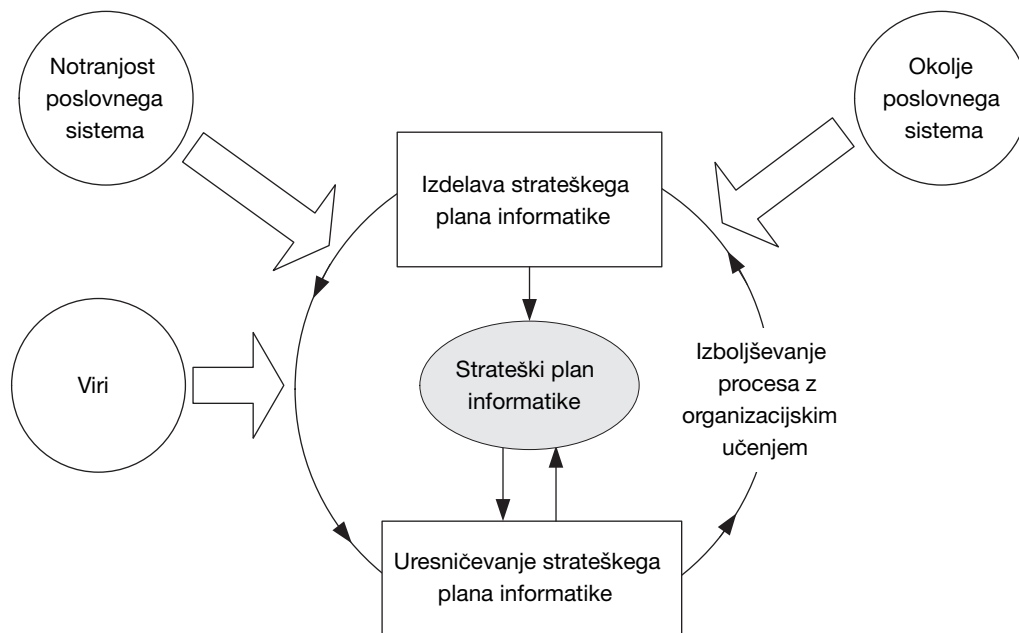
Notranjost poslovnega sistema

Okolje poslovnega sistema

Izdelava strateškega plana informatike

Viri

Strateški plan informatike

Izboljševanje procesa z organizacijskim učenjem

Uresničevanje strateškega plana informatike